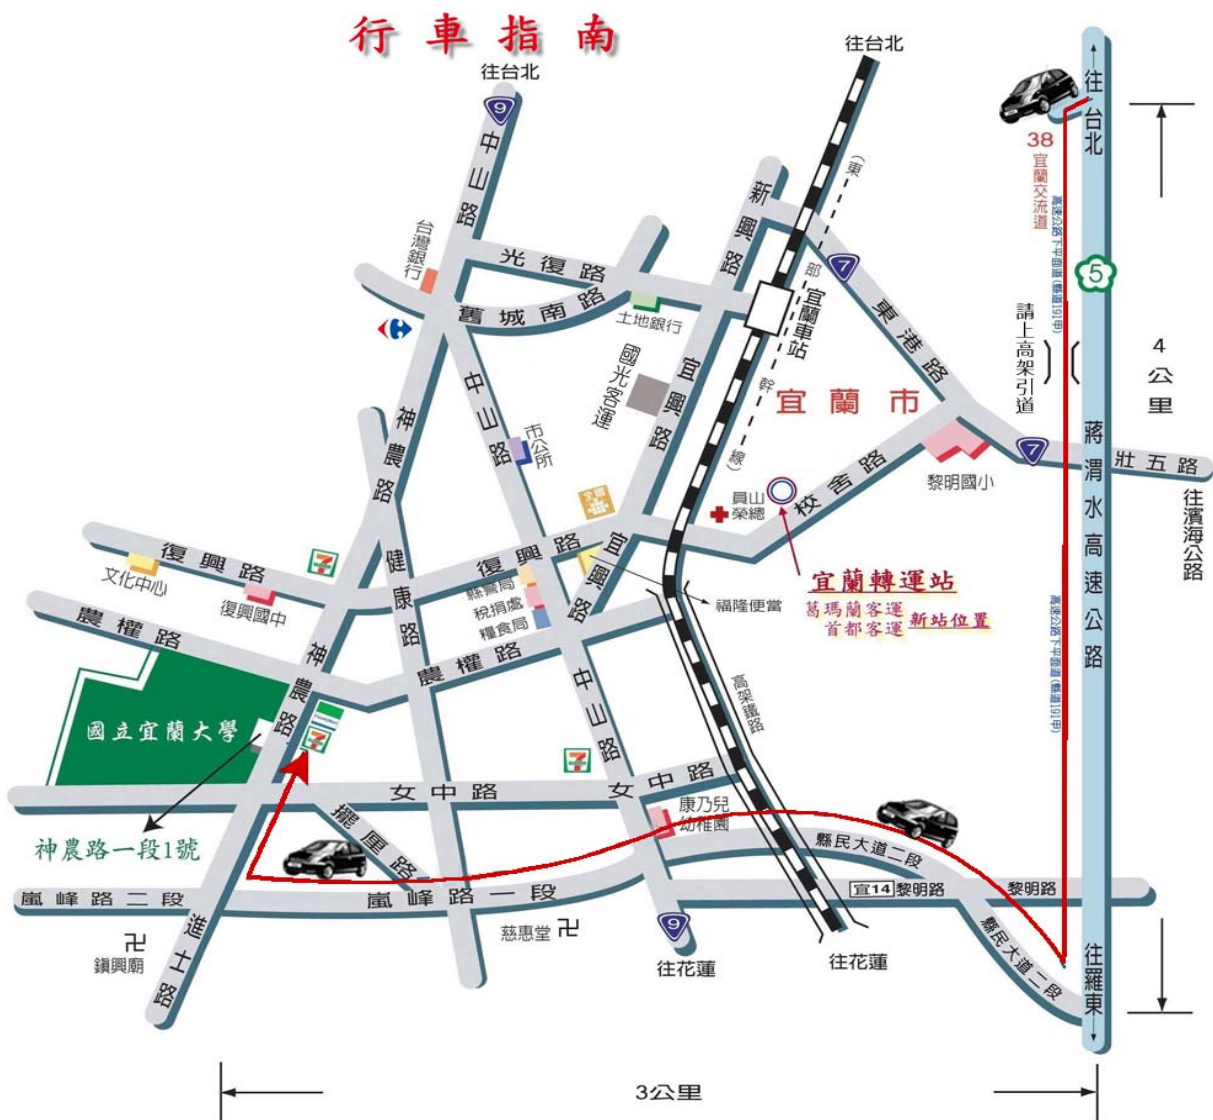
行車指南

往台北
9
中山路
往台北
往台北
38
宜蘭交流道
高速公路下平面道(縣道191甲)
新興路
(東部幹線)
7
宜蘭車站
東港路
請上高架引道
5
4公里
台灣銀行
光復路
舊城南路
土地銀行
國光客運
宜興路
宜蘭市
中山路
市公所
蔣渭水高速公路
壯五路
7
黎明國小
往濱海公路
神農路
員山榮總
校舍路
復興路
文化中心
復興國中
健康路
復興路
縣警局
稅捐處
糧食局
宜興路
福隆便當
宜蘭轉運站
葛瑪蘭客運
首都客運
新站位置
高速公路下平面道(縣道191甲)
農權路
農權路
神農路
高架鐵路
國立宜蘭大學
中山路
神農路一段1號
女中路
女中路
康乃兒幼稚園
擺厘路
縣民大道二段
宜14 黎明路
黎明路
嵐峰路二段
嵐峰路一段
縣民大道二段
進士路
鎮興廟
慈惠堂
9
往花蓮
往花蓮
往羅東
3公里